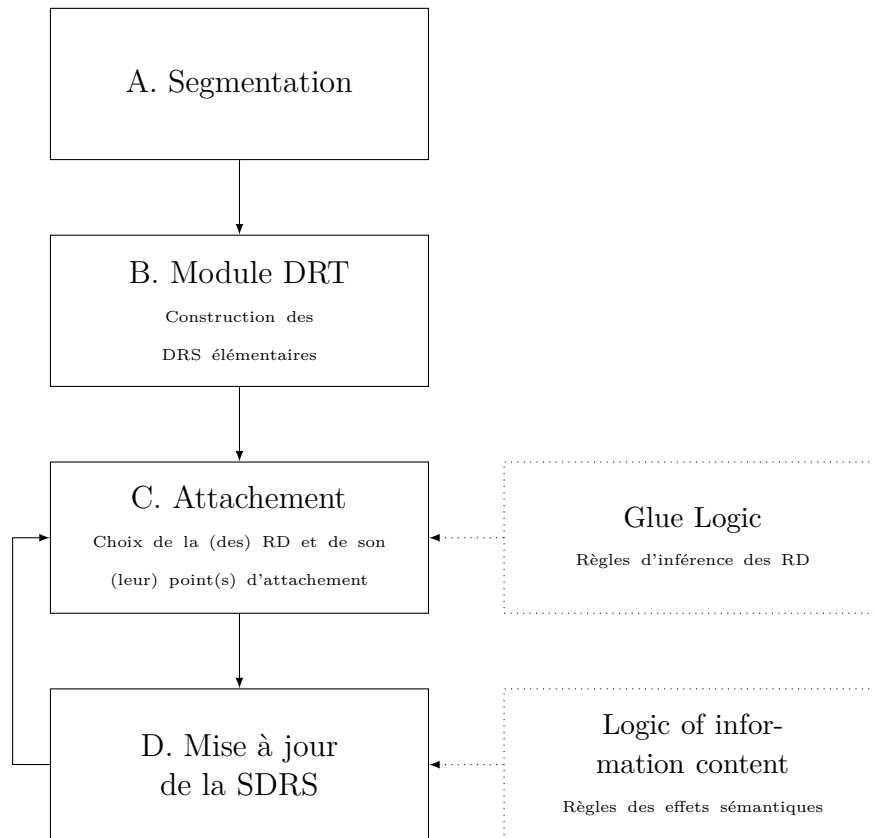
A. Segmentation

B. Module DRT

Construction des DRS élémentaires

C. Attachement

Choix de la (des) RD et de son (leur) point(s) d'attachement

Glue Logic

Règles d'inférence des RD

D. Mise à jour de la SDRS

Logic of information content

Règles des effets sémantiques